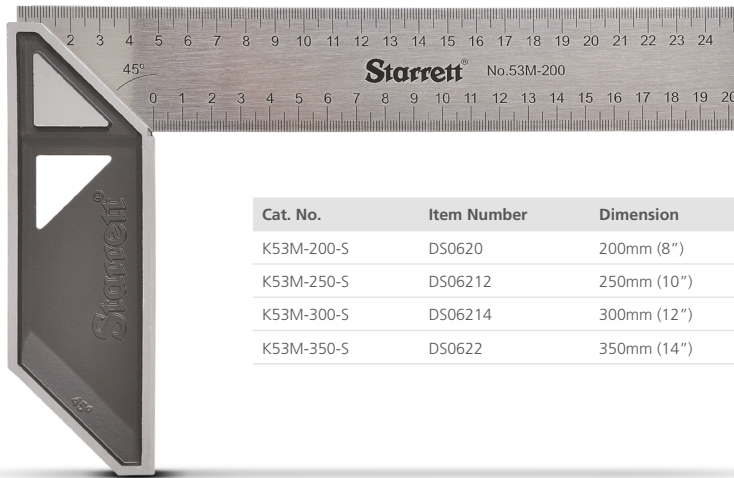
2 3 4 5 6 7 8 9 10 11 12 13 14 15 16 17 18 19 20 21 22 23 24

45°

Starrett® No.53M-200

0 1 2 3 4 5 6 7 8 9 10 11 12 13 14 15 16 17 18 19 20

Starrett®

45°

| Cat. No. | Item Number | Dimension |
|---|---|---|
| K53M-200-S | DS0620 | 200mm (8”) |
| K53M-250-S | DS06212 | 250mm (10”) |
| K53M-300-S | DS06214 | 300mm (12”) |
| K53M-350-S | DS0622 | 350mm (14”) |